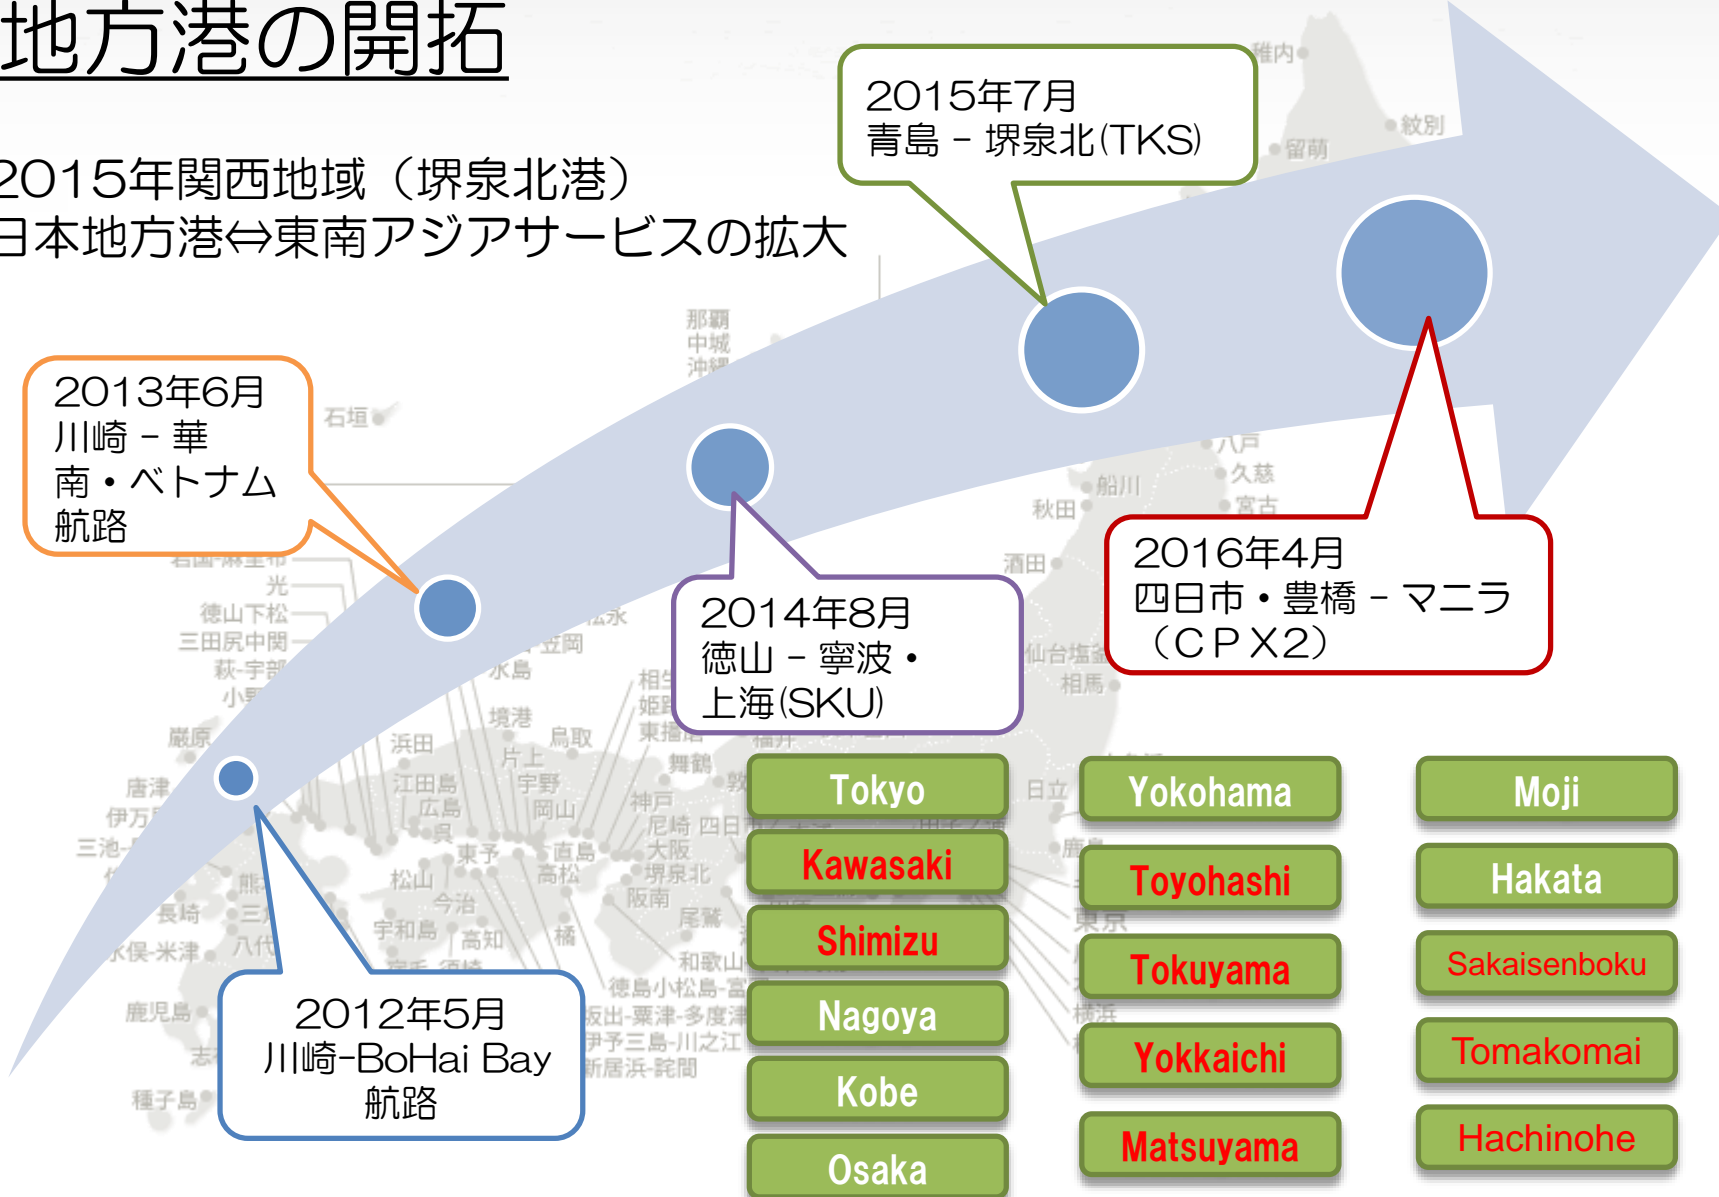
地方港の開拓

2015年関西地域（堺泉北港）
日本地方港⇔東南アジアサービスの拡大

2015年7月
青島 – 堺泉北(TKS)

2013年6月
川崎 – 華南・ベトナム航路

2014年8月
徳山 – 寧波・上海(SKU)

2016年4月
四日市・豊橋 – マニラ（CPX2）

2012年5月
川崎-BoHai Bay
航路

| Tokyo | Yokohama | Moji |
|---|---|---|
| Kawasaki | Toyohashi | Hakata |
| Shimizu | Tokuyama | Sakaisenboku |
| Nagoya | Yokkaichi | Tomakomai |
| Kobe | Matsuyama | Hachinohe |
| Osaka | | |

稚内 紋別 留萌 那覇 中城 沖縄 石垣 八戸 久慈 宮古 船川 秋田 酒田 仙台塩釜 相馬 光 徳山下松 三田尻中関 萩-宇部 小野 厳原 浜田 境港 鳥取 片上 宇野 岡山 水島 江田島 広島 呉 唐津 伊万里 三池 熊本 三角 八代 長崎 水俣-米津 鹿児島 志布志 種子島 松山 今治 東予 直島 高松 宇和島 高知 橘 神戸 尼崎 四日市 大阪 堺泉北 阪南 尾鷲 和歌山 舞鶴 敦賀 福井 姫路 東播磨 相生 徳島小松島 坂出-粟津-多度津 伊予三島-川之江 新居浜-詫間 日立 鹿島 東京 横浜